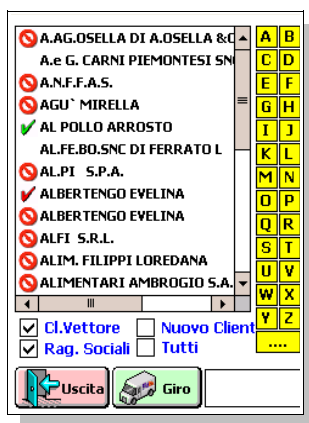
A.AG.OSELLA DI A.OSELLA &C
A.e G. CARNI PIEMONTESI SNC
A.N.F.F.A.S.
AGU` MIRELLA
AL POLLO ARROSTO
AL.FE.BO.SNC DI FERRATO L
AL.PI S.P.A.
ALBERTENGO EVELINA
ALBERTENGO EVELINA
ALFI S.R.L.
ALIM. FILIPPI LOREDANA
ALIMENTARI AMBROGIO S.A.

A B
C D
E F
G H
I J
K L
M N
O P
Q R
S T
U V
W X
Y Z
....

Cl.Vettore
Nuovo Client
Rag. Sociali
Tutti

Uscita
Giro